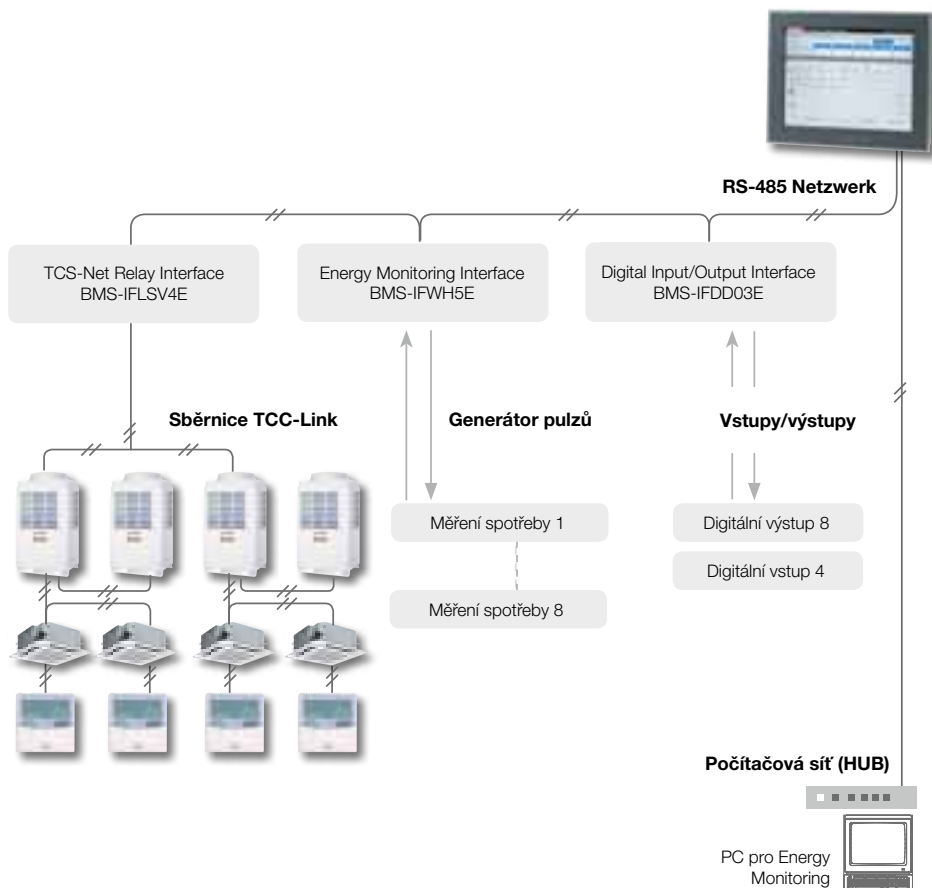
RS-485 Netzwerk

TCS-Net Relay Interface
BMS-IFLSV4E

Energy Monitoring Interface
BMS-IFWH5E

Digital Input/Output Interface
BMS-IFDD03E

Sběrnice TCC-Link

Generátor pulzů

Vstupy/výstupy

Měření spotřeby 1

Měření spotřeby 8

Digitální výstup 8

Digitální vstup 4

Počítačová síť (HUB)

PC pro Energy Monitoring